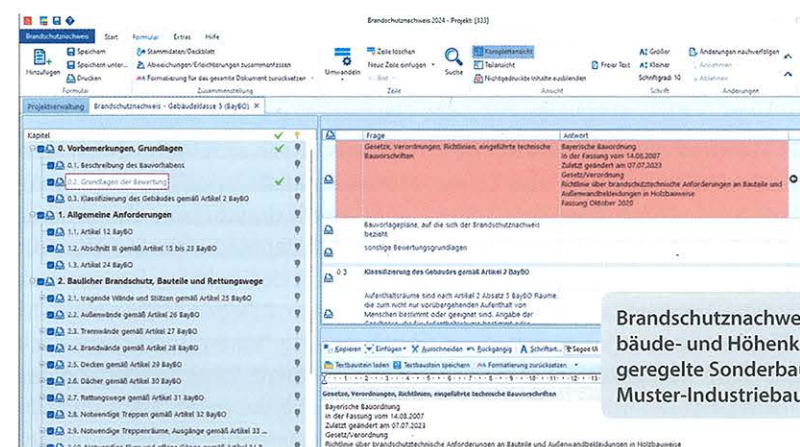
Brandschutznachweis 2024 - Projekt: [333]

Brandschutznachweis | Start | Formular | Extras | Hilfe

Hinzufügen | Speichern | Speichern unter... | Drucken | Formular

Stammdaten/Deckblatt | Abweichungen/Erleichterungen zusammenfassen | Formatierung für das gesamte Dokument zurücksetzen | Zusammenstellung

Umwandeln | Zeile löschen | Neue Zeile einfügen | Bild | Zeile

Suche | Komplettansicht | Teilansicht | Nichtgedruckte Inhalte ausblenden | Ansicht

Freier Text | Größer | Kleiner | Schriftgrad: 10 | Schrift

Änderungen nachverfolgen | Annehmen | Ablehnen | Änderungen

Projektverwaltung | Brandschutznachweis - Gebäudeklasse 3 (BayBO) ×

Kapitel

0. Vorbemerkungen, Grundlagen
0.1. Beschreibung des Bauvorhabens
0.2. Grundlagen der Bewertung
0.3. Klassifizierung des Gebäudes gemäß Artikel 2 BayBO
1. Allgemeine Anforderungen
1.1. Artikel 12 BayBO
1.2. Abschnitt III gemäß Artikel 15 bis 23 BayBO
1.3. Artikel 24 BayBO
2. Baulicher Brandschutz, Bauteile und Rettungswege
2.1. tragende Wände und Stützen gemäß Artikel 25 BayBO
2.2. Außenwände gemäß Artikel 26 BayBO
2.3. Trennwände gemäß Artikel 27 BayBO
2.4. Brandwände gemäß Artikel 28 BayBO
2.5. Decken gemäß Artikel 29 BayBO
2.6. Dächer gemäß Artikel 30 BayBO
2.7. Rettungswege gemäß Artikel 31 BayBO
2.8. Notwendige Treppen gemäß Artikel 32 BayBO
2.9. Notwendige Treppenräume, Ausgänge gemäß Artikel 33 ...
2.10. Notwendige Flure und offene Gänge gemäß Artikel 34 ...

| Frage | Antwort |
|---|---|
| Gesetze, Verordnungen, Richtlinien, eingeführte technische Bauvorschriften | Bayerische Bauordnung in der Fassung vom 14.08.2007 Zuletzt geändert am 07.07.2023 Gesetz/Verordnung Richtlinie über brandschutztechnische Anforderungen an Bauteile und Außenwandbekleidungen in Holzbauweise Fassung Oktober 2020 |
| Bauvorlagepläne, auf die sich der Brandschutznachweis bezieht | |
| sonstige Bewertungsgrundlagen | |

0.3 Klassifizierung des Gebäudes gemäß Artikel 2 BayBO

Aufenthaltsräume sind nach Artikel 2 Absatz 5 BayBO Räume die zum nicht nur vorübergehenden Aufenthalt von Menschen bestimmt oder geeignet sind. Angabe der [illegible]

Kopieren | Einfügen | Ausschneiden | Rückgängig | Schriftart | Segoe UI
Textbaustein laden | Textbaustein speichern | Formatierung zurücksetzen

Gesetze, Verordnungen, Richtlinien, eingeführte technische Bauvorschriften
Bayerische Bauordnung
in der Fassung vom 14.08.2007
Zuletzt geändert am 07.07.2023
Gesetz/Verordnung
Richtlinie über brandschutztechnische Anforderungen an Bauteile und Außenwandbekleidungen in Holzbauweise

Brandschutznachwe
bäude- und Höhenk
geregelte Sonderbau
Muster-Industriebau